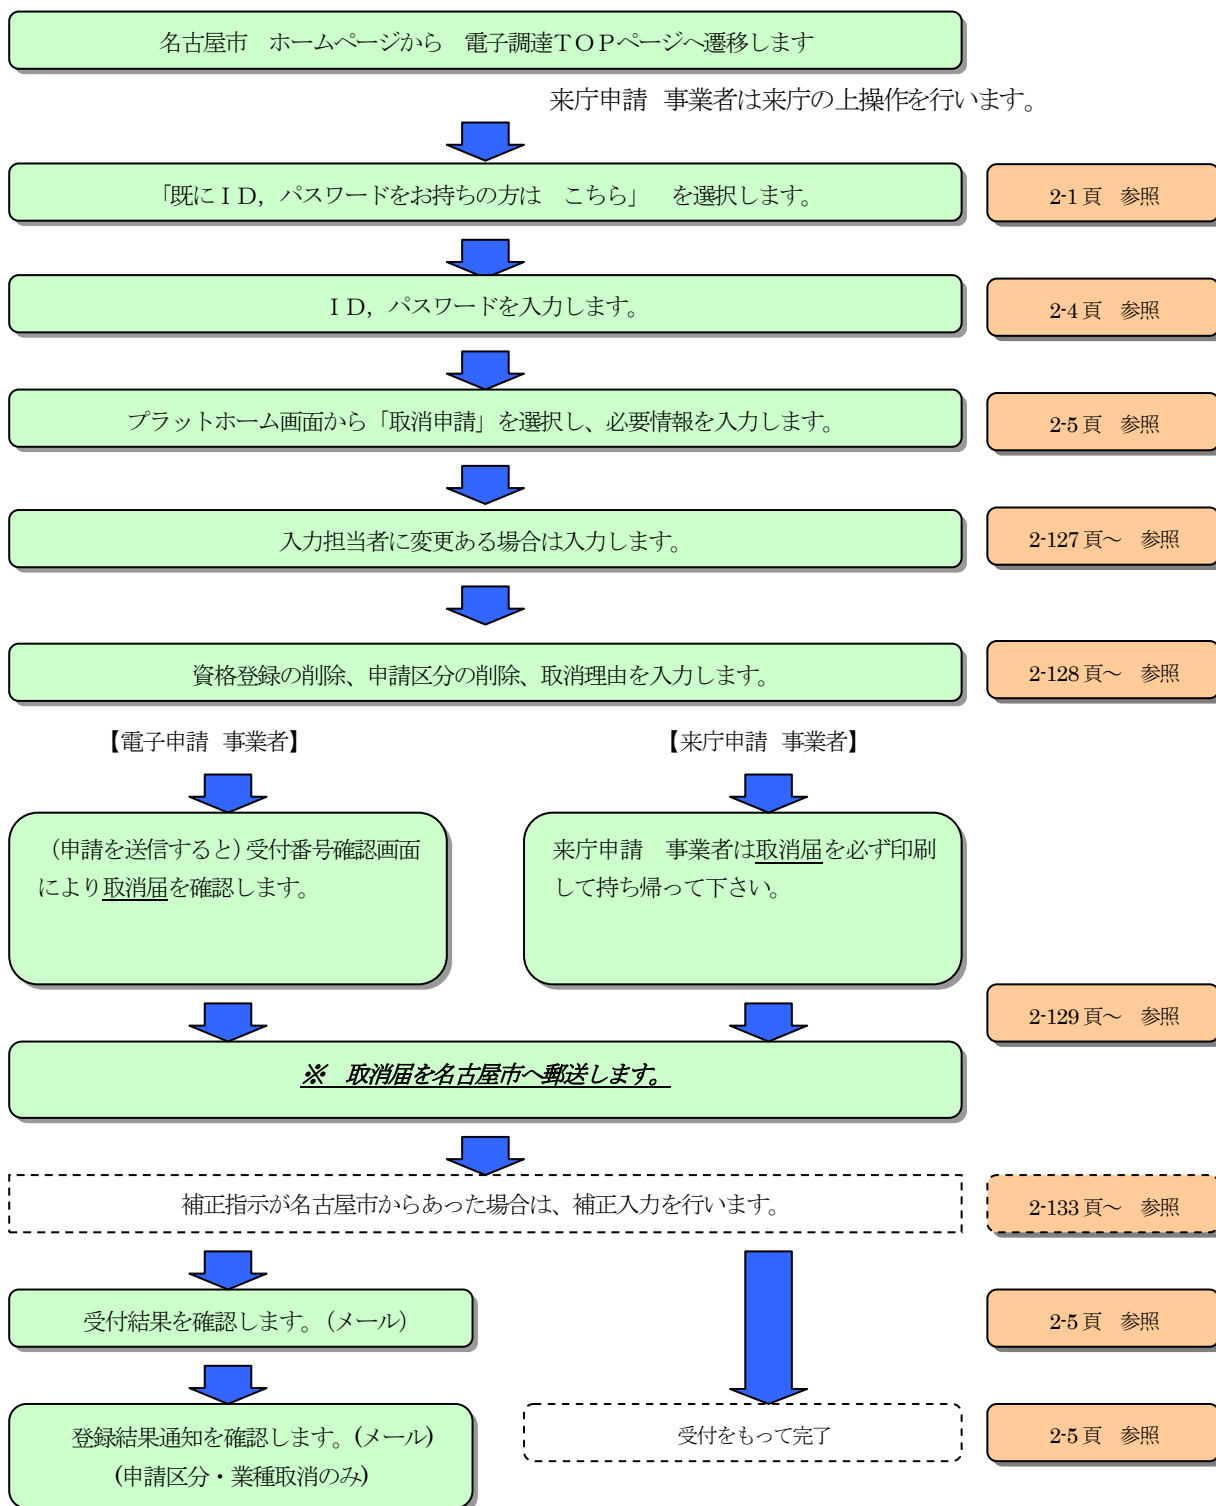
名古屋市　ホームページから　電子調達ＴＯＰページへ遷移します

来庁申請　事業者は来庁の上操作を行います。

「既にＩＤ，パスワードをお持ちの方は　こちら」　を選択します。

2-1 頁　参照

ＩＤ，パスワードを入力します。

2-4 頁　参照

プラットホーム画面から「取消申請」を選択し、必要情報を入力します。

2-5 頁　参照

入力担当者に変更ある場合は入力します。

2-127 頁～　参照

資格登録の削除、申請区分の削除、取消理由を入力します。

2-128 頁～　参照

【電子申請　事業者】

【来庁申請　事業者】

（申請を送信すると）受付番号確認画面により取消届を確認します。

来庁申請　事業者は取消届を必ず印刷して持ち帰って下さい。

2-129 頁～　参照

※　取消届を名古屋市へ郵送します。

補正指示が名古屋市からあった場合は、補正入力を行います。

2-133 頁～　参照

受付結果を確認します。（メール）

2-5 頁　参照

登録結果通知を確認します。（メール）
（申請区分・業種取消のみ）

受付をもって完了

2-5 頁　参照